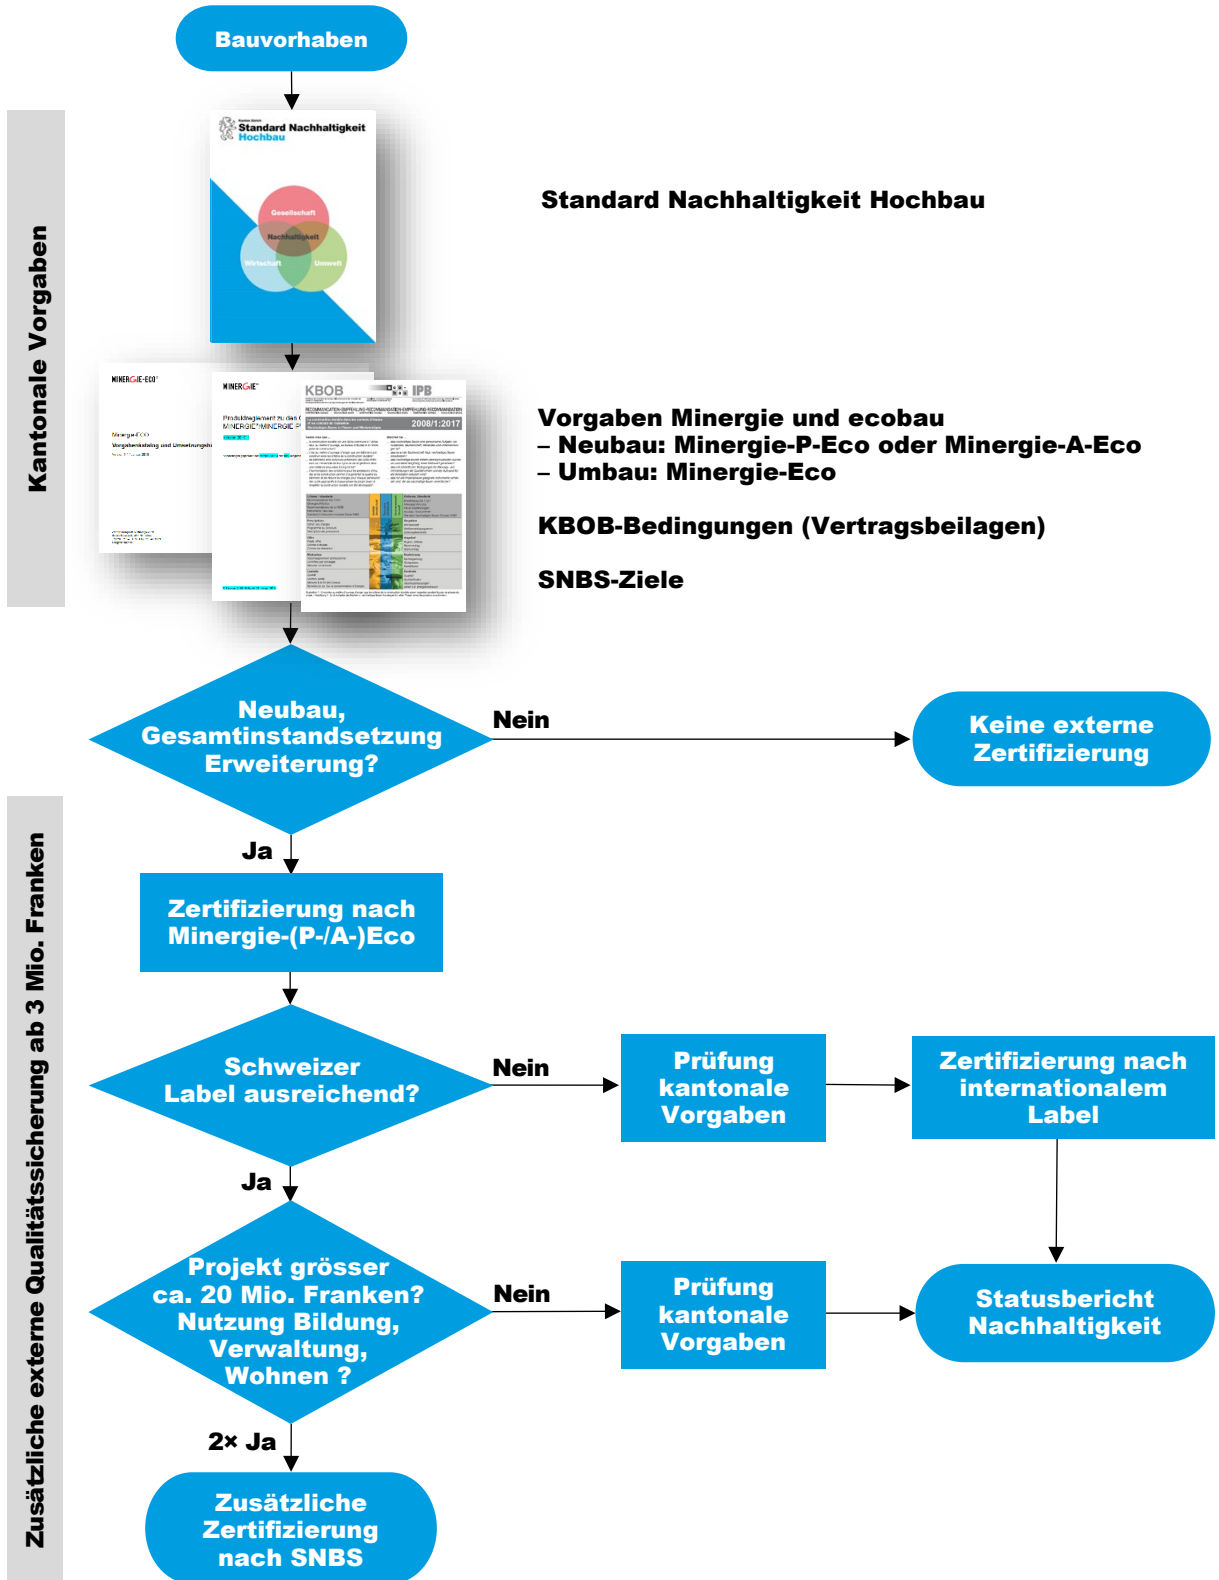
Bauvorhaben

Kantonale Vorgaben

Kanton Zürich
Standard Nachhaltigkeit Hochbau

Gesellschaft
Nachhaltigkeit
Wirtschaft
Umwelt

Standard Nachhaltigkeit Hochbau

MINERGIE-ECO
Minergie-ECO
Vorgehenskatalog und Umsetzungshi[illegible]

MINERGIE
Produktreglement zu den G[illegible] MINERGIE®/MINERGIE-P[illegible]

KBOB IPB
2008/1:2017

Vorgaben Minergie und ecobau
– Neubau: Minergie-P-Eco oder Minergie-A-Eco
– Umbau: Minergie-Eco

KBOB-Bedingungen (Vertragsbeilagen)

SNBS-Ziele

Neubau, Gesamtinstandsetzung Erweiterung?

Nein

Keine externe Zertifizierung

Zusätzliche externe Qualitätssicherung ab 3 Mio. Franken

Ja

Zertifizierung nach Minergie-(P-/A-)Eco

Schweizer Label ausreichend?

Nein

Prüfung kantonale Vorgaben

Zertifizierung nach internationalem Label

Ja

Projekt grösser ca. 20 Mio. Franken? Nutzung Bildung, Verwaltung, Wohnen ?

Nein

Prüfung kantonale Vorgaben

Statusbericht Nachhaltigkeit

2× Ja

Zusätzliche Zertifizierung nach SNBS